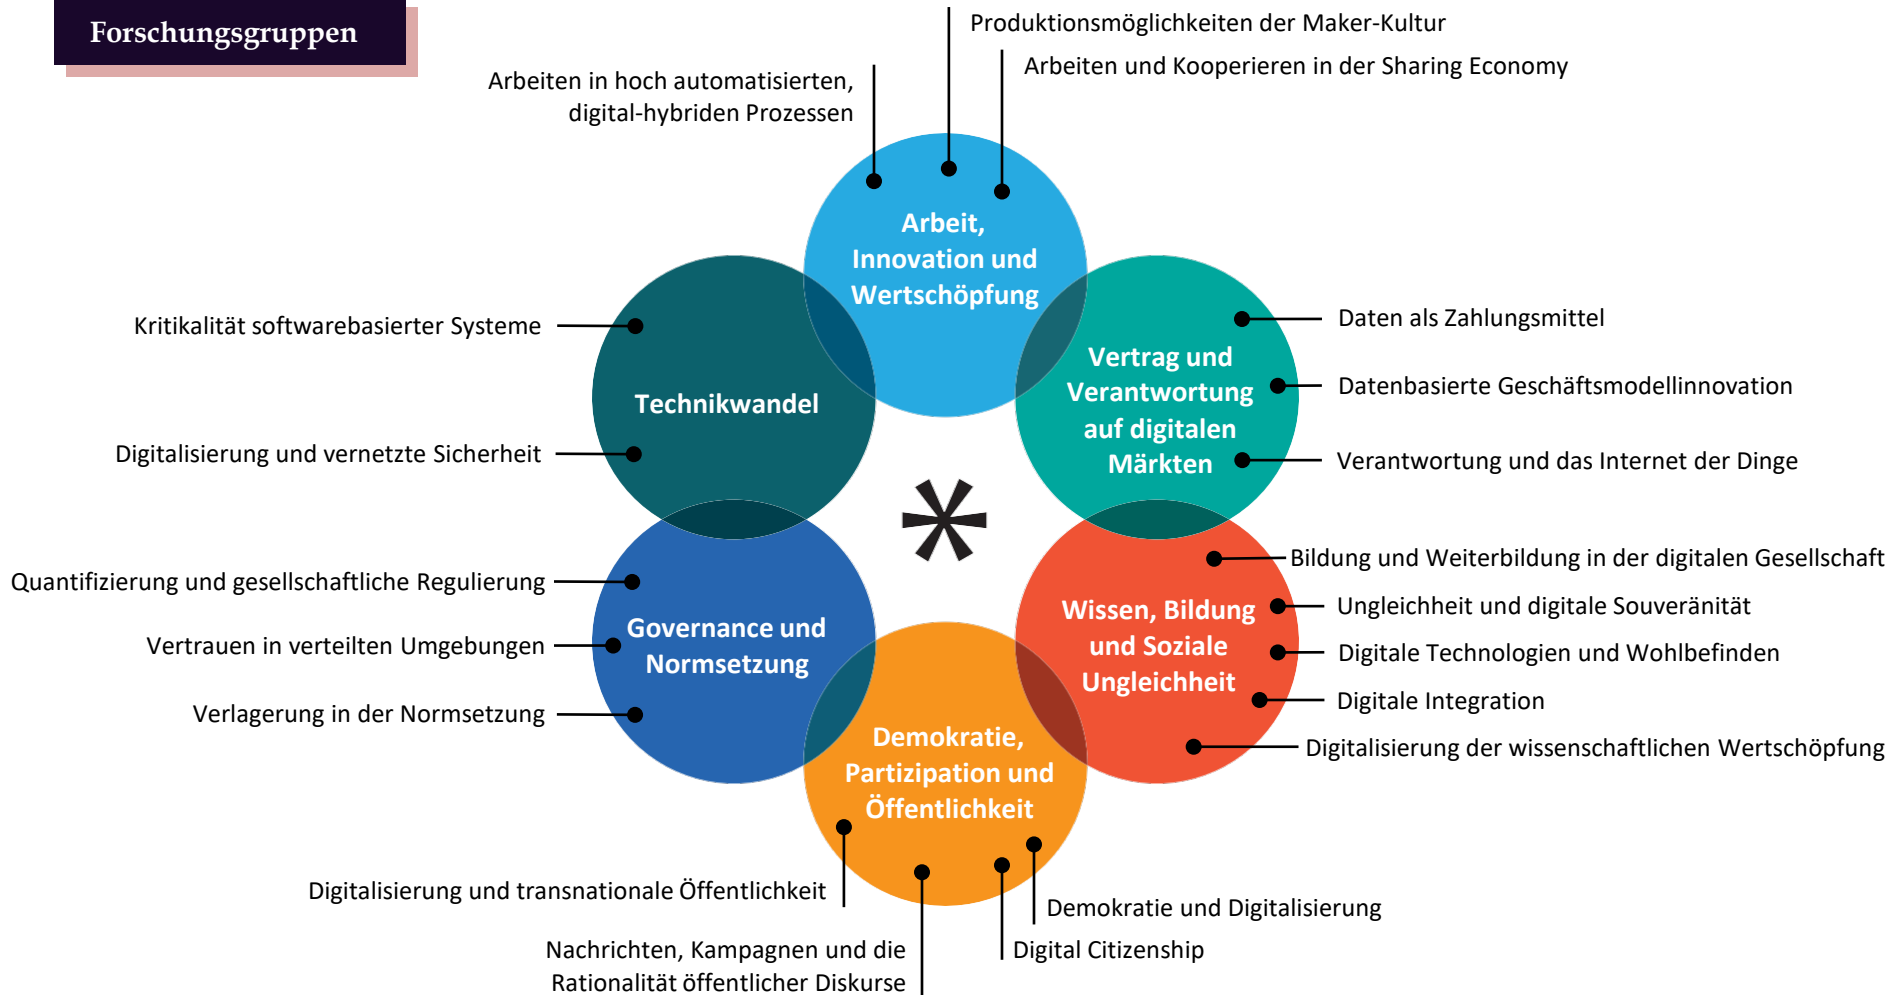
Forschungsgruppen

Produktionsmöglichkeiten der Maker-Kultur

Arbeiten und Kooperieren in der Sharing Economy

Arbeiten in hoch automatisierten, digital-hybriden Prozessen

Arbeit, Innovation und Wertschöpfung

Kritikalität softwarebasierter Systeme

Technikwandel

Digitalisierung und vernetzte Sicherheit

Vertrag und Verantwortung auf digitalen Märkten

Daten als Zahlungsmittel

Datenbasierte Geschäftsmodellinnovation

Verantwortung und das Internet der Dinge

Quantifizierung und gesellschaftliche Regulierung

Vertrauen in verteilten Umgebungen

Verlagerung in der Normsetzung

Governance und Normsetzung

*

Wissen, Bildung und Soziale Ungleichheit

Bildung und Weiterbildung in der digitalen Gesellschaft

Ungleichheit und digitale Souveränität

Digitale Technologien und Wohlbefinden

Digitale Integration

Digitalisierung der wissenschaftlichen Wertschöpfung

Demokratie, Partizipation und Öffentlichkeit

Digitalisierung und transnationale Öffentlichkeit

Demokratie und Digitalisierung

Digital Citizenship

Nachrichten, Kampagnen und die Rationalität öffentlicher Diskurse